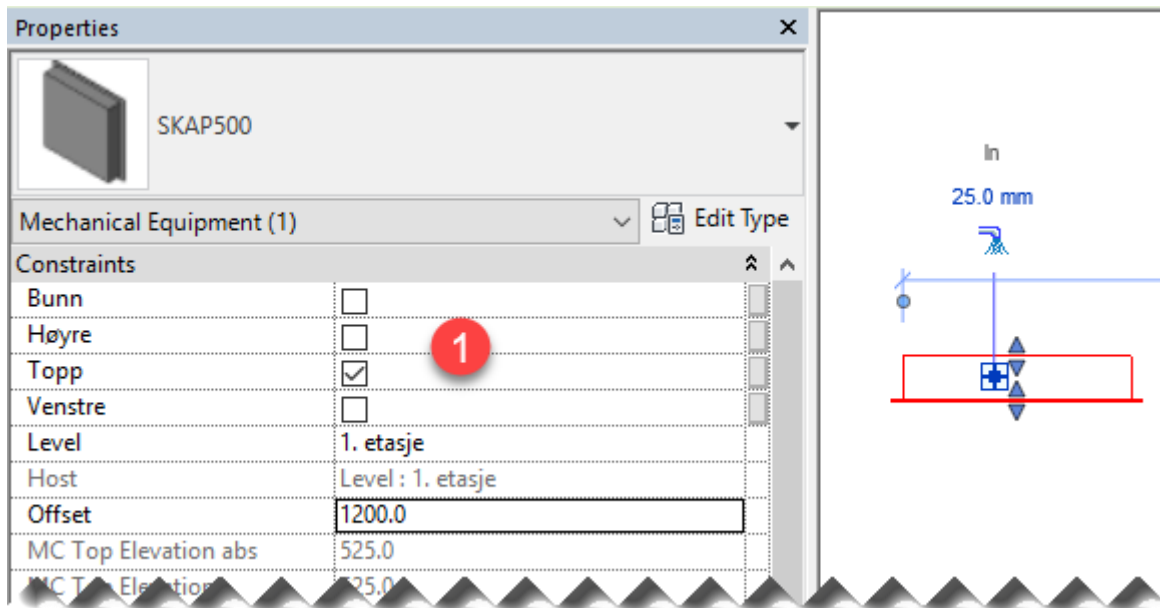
Properties

SKAP500

Mechanical Equipment (1)

Edit Type

Constraints

| | |
|---|---|
| Bunn | ☐ |
| Høyre | ☐ |
| Topp | ☑ |
| Venstre | ☐ |
| Level | 1. etasje |
| Host | Level : 1. etasje |
| Offset | 1200.0 |
| MC Top Elevation abs | 525.0 |
| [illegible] | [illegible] |

1

In

25.0 mm